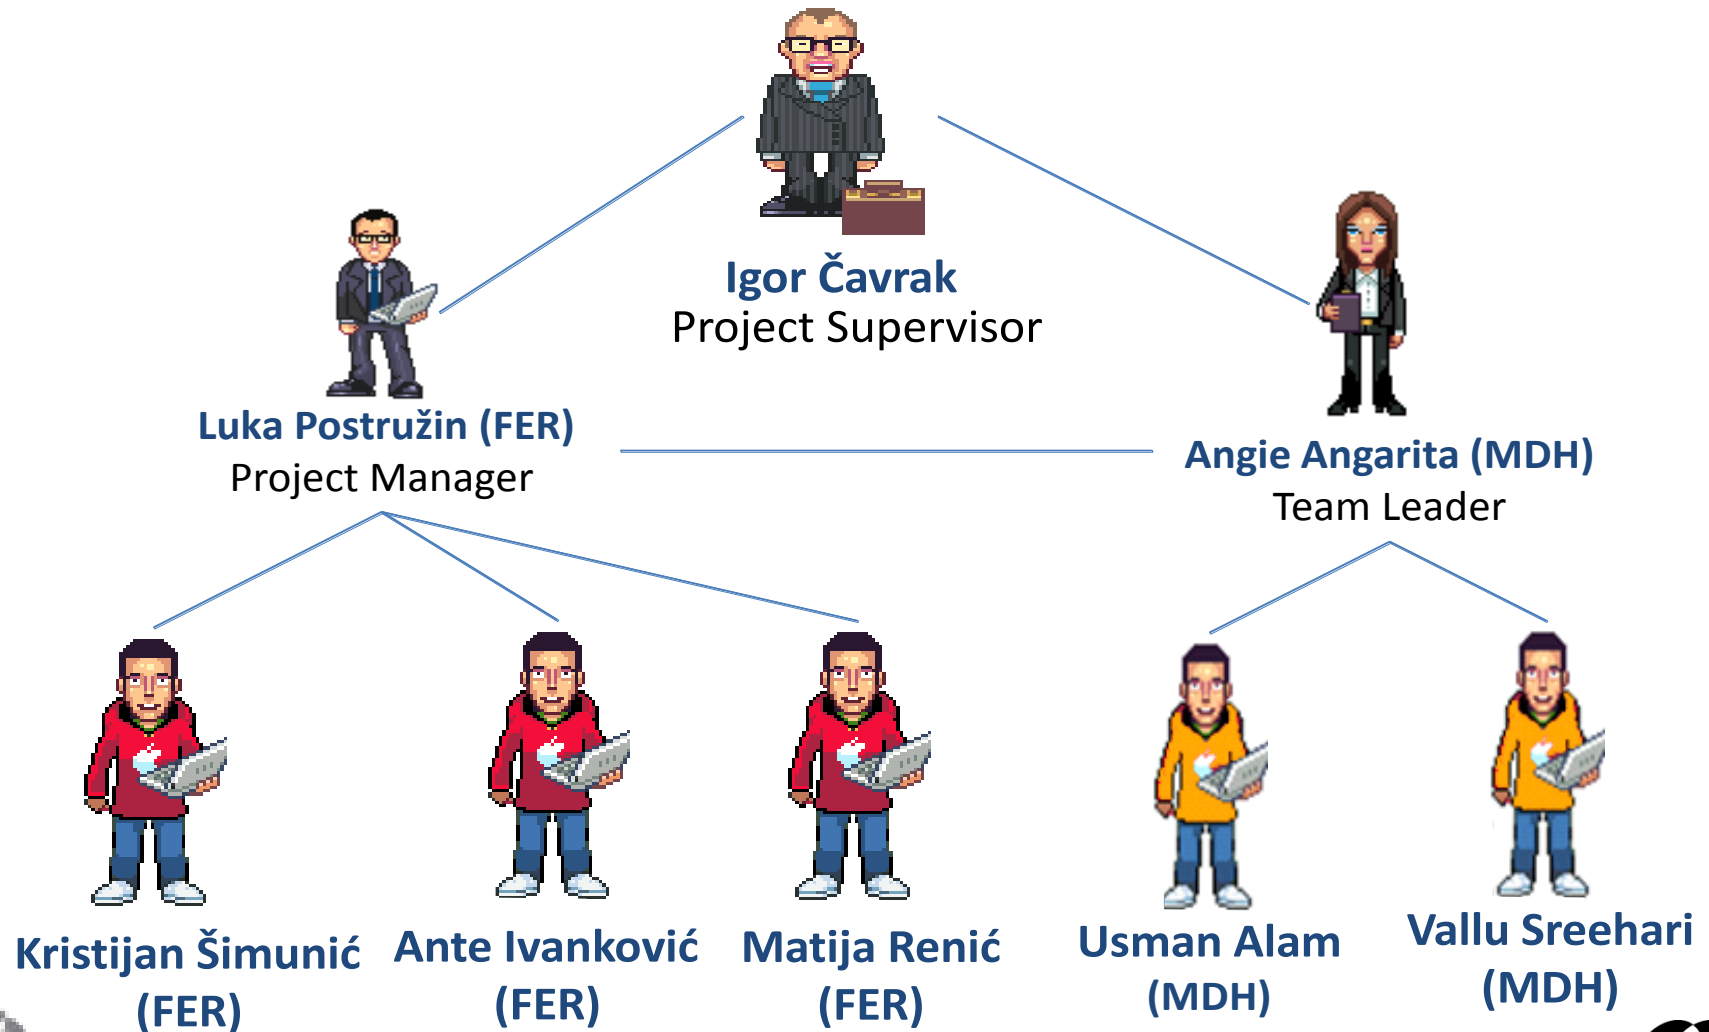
Igor Čavrak
Project Supervisor

Luka Postružin (FER)
Project Manager

Angie Angarita (MDH)
Team Leader

Kristijan Šimunić (FER)

Ante Ivanković (FER)

Matija Renić (FER)

Usman Alam (MDH)

Vallu Sreehari (MDH)